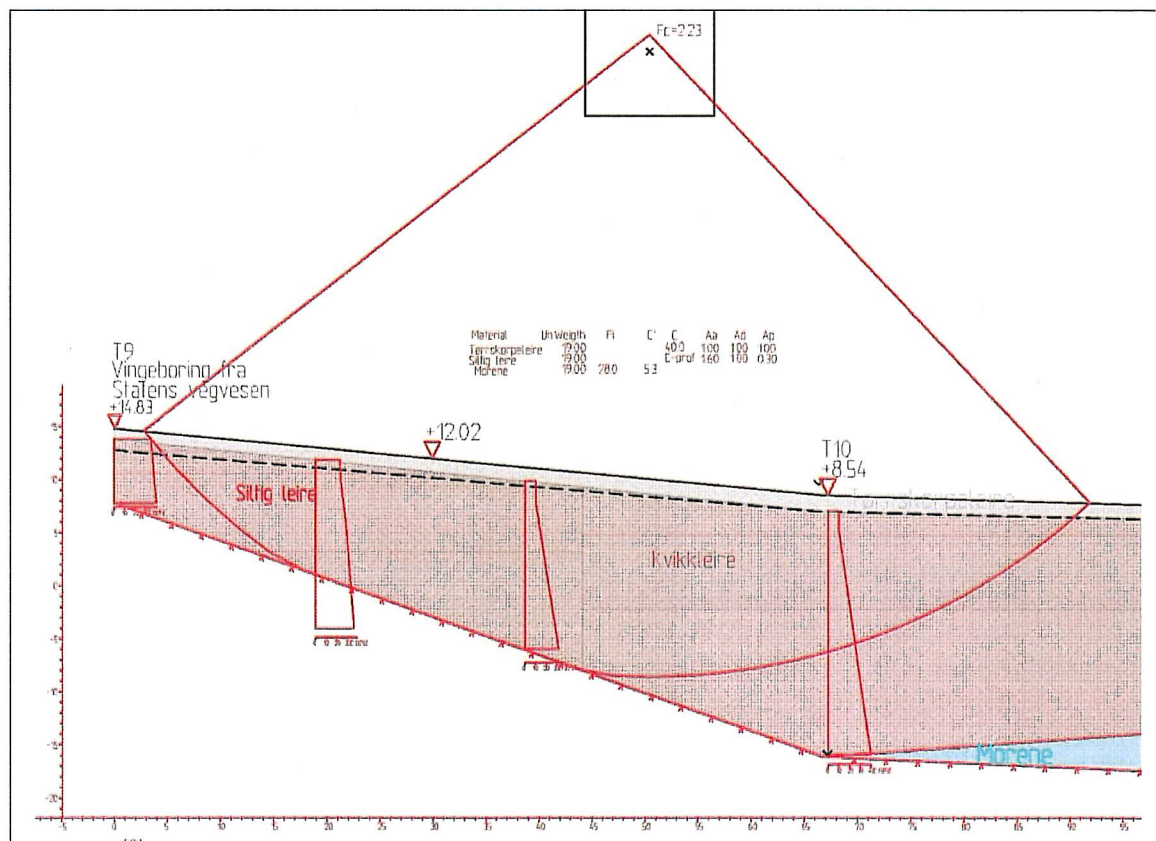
Fc=2.23

Material UnWeigth Fi C' C Aa Ad Ap
Tørrskorpeleire 19.00 40.0 1.00 1.00 1.00
Sillig leire 19.00 C-prof 1.60 1.00 0.30
Morene 19.00 28.0 5.3

T9
Vingeboring fra
Statens vegvesen
+14.83

+12.02

T10
+8.54

Sillig leire
Tørrskorpeleire
Kvikkleire
Morene

15
10
5
0
-5
-10
-15
-20

-5 0 5 10 15 20 25 30 35 40 45 50 55 60 65 70 75 80 85 90 95